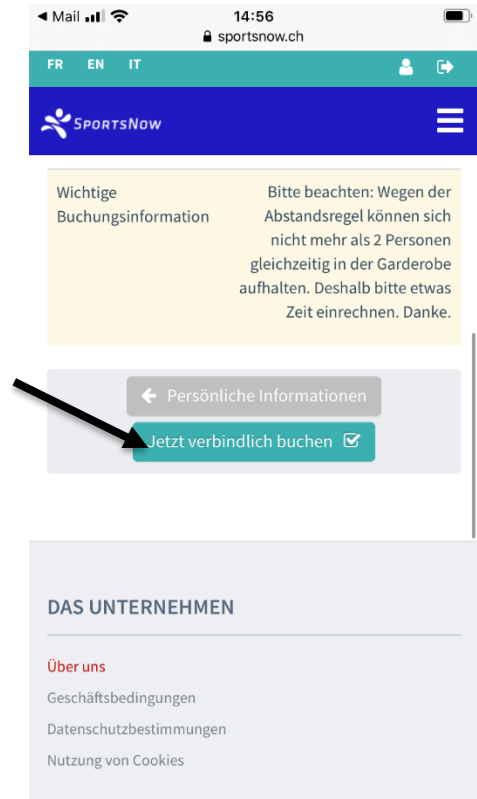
◀ Mail 14:56
sportsnow.ch

FR EN IT

SportsNow

| Wichtige Buchungsinformation | Bitte beachten: Wegen der Abstandsregel können sich nicht mehr als 2 Personen gleichzeitig in der Garderobe aufhalten. Deshalb bitte etwas Zeit einrechnen. Danke. |
|---|---|

Persönliche Informationen

Jetzt verbindlich buchen

DAS UNTERNEHMEN

Über uns

Geschäftsbedingungen

Datenschutzbestimmungen

Nutzung von Cookies